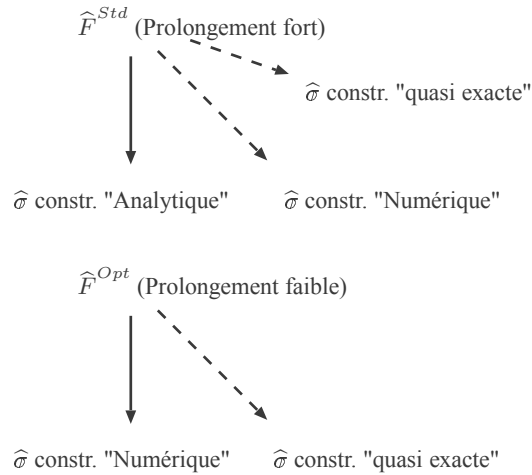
$\widehat{F}^{Std}$ (Prolongement fort)

$\widehat{\sigma}$ constr. "quasi exacte"

$\widehat{\sigma}$ constr. "Analytique"

$\widehat{\sigma}$ constr. "Numérique"

$\widehat{F}^{Opt}$ (Prolongement faible)

$\widehat{\sigma}$ constr. "Numérique"

$\widehat{\sigma}$ constr. "quasi exacte"